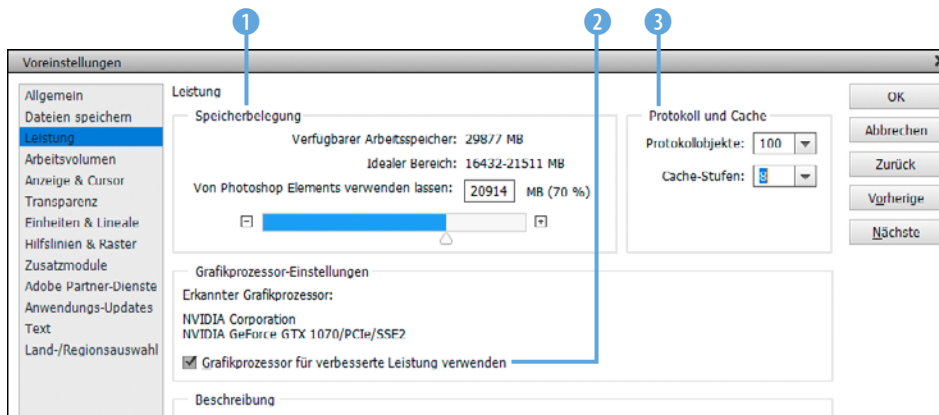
1
2
3

Voreinstellungen

Allgemein
Dateien speichern
Leistung
Arbeitsvolumen
Anzeige & Cursor
Transparenz
Einheiten & Lineale
Hilfslinien & Raster
Zusatzmodule
Adobe Partner-Dienste
Anwendungs-Updates
Text
Land-/Regionsauswahl

Leistung

Speicherbelegung

Verfügbarer Arbeitsspeicher: 29877 MB

Idealer Bereich: 16432-21511 MB

Von Photoshop Elements verwenden lassen: 20914 MB (70 %)

Protokoll und Cache

Protokollobjekte: 100

Cache-Stufen: 8

Grafikprozessor-Einstellungen

Erkannter Grafikprozessor:

NVIDIA Corporation
NVIDIA GeForce GTX 1070/PCIe/SSE2

Grafikprozessor für verbesserte Leistung verwenden

Beschreibung

OK
Abbrechen
Zurück
Vorherige
Nächste